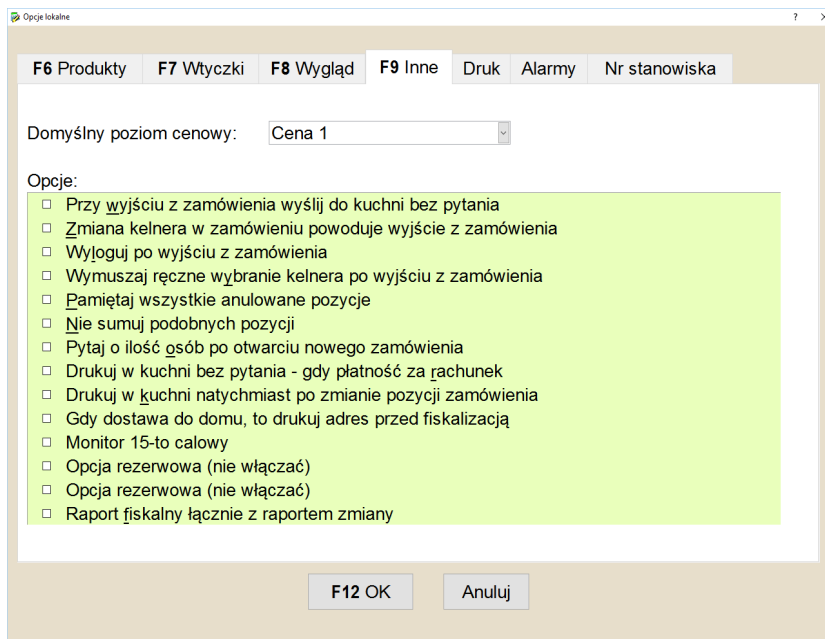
Opcje lokalne ? ×

F6 Produkty | F7 Wtyczki | F8 Wygląd | F9 Inne | Druk | Alarmy | Nr stanowiska

Domyślny poziom cenowy: Cena 1

Opcje:
☐ Przy wyjściu z zamówienia wyślij do kuchni bez pytania
☐ Zmiana kelnera w zamówieniu powoduje wyjście z zamówienia
☐ Wyloguj po wyjściu z zamówienia
☐ Wymuszaj ręczne wybranie kelnera po wyjściu z zamówienia
☐ Pamiętaj wszystkie anulowane pozycje
☐ Nie sumuj podobnych pozycji
☐ Pytaj o ilość osób po otwarciu nowego zamówienia
☐ Drukuj w kuchni bez pytania - gdy płatność za rachunek
☐ Drukuj w kuchni natychmiast po zmianie pozycji zamówienia
☐ Gdy dostawa do domu, to drukuj adres przed fiskalizacją
☐ Monitor 15-to calowy
☐ Opcja rezerwowa (nie włączać)
☐ Opcja rezerwowa (nie włączać)
☐ Raport fiskalny łącznie z raportem zmiany

F12 OK | Anuluj